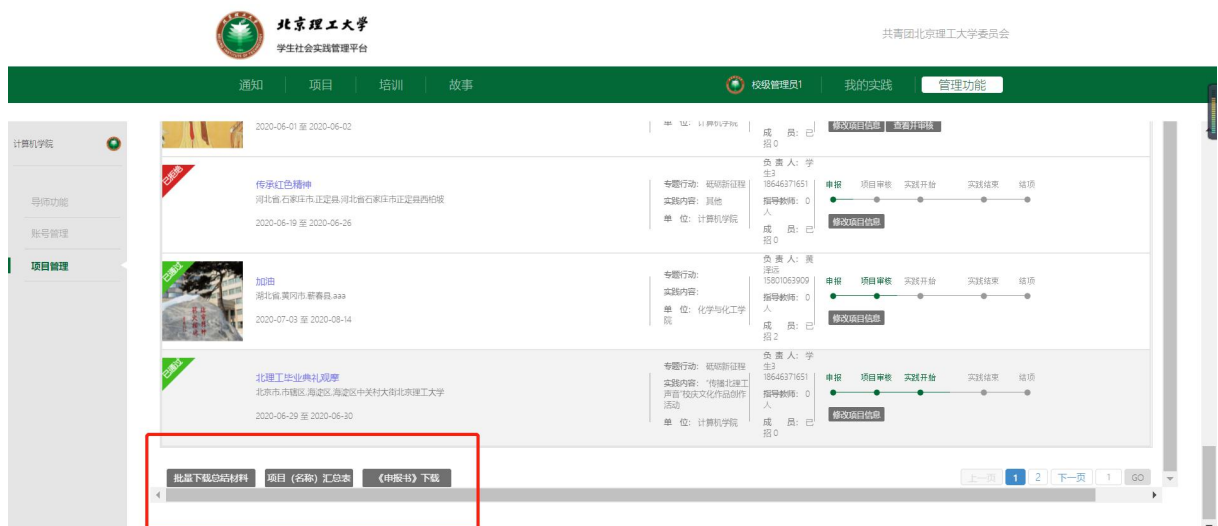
北京理工大学
学生社会实践管理平台

共青团北京理工大学委员会

通知 | 项目 | 培训 | 故事

校级管理员1 我的实践 管理功能

计算机学院

导师功能
账号管理
项目管理

2020-06-01 至 2020-06-02
单 位: 计算机学院
成 员: 已招 0
修改项目信息 查看开评核

已拒绝
传承红色精神
河北省,石家庄市,正定县,河北省石家庄市正定县西柏坡
2020-06-19 至 2020-06-26
专题行动: 砥砺新征程
实践内容: 其他
单 位: 计算机学院
负 责 人: 学生3
18646371651
指导教师: 0 人
成 员: 已招 0
申报 项目审核 实践开始 实践结束 结项
修改项目信息

已通过
加油
湖北省,黄冈市,蕲春县,aaa
2020-07-03 至 2020-08-14
专题行动:
实践内容:
单 位: 化学与化工学院
负 责 人: 展泽远
15801063909
指导教师: 0 人
成 员: 已招 2
申报 项目审核 实践开始 实践结束 结项
修改项目信息

已通过
北理工毕业典礼观摩
北京市,市辖区,海淀区,海淀区中关村大街北京理工大学
2020-06-29 至 2020-06-30
专题行动: 砥砺新征程
实践内容: "传播北理工声音"校庆文化作品创作活动
单 位: 计算机学院
负 责 人: 学生3
18646371651
指导教师: 0 人
成 员: 已招 0
申报 项目审核 实践开始 实践结束 结项
修改项目信息

批量下载总结材料 项目（名称）汇总表 《申报书》下载

上一页 1 2 下一页 1 GO